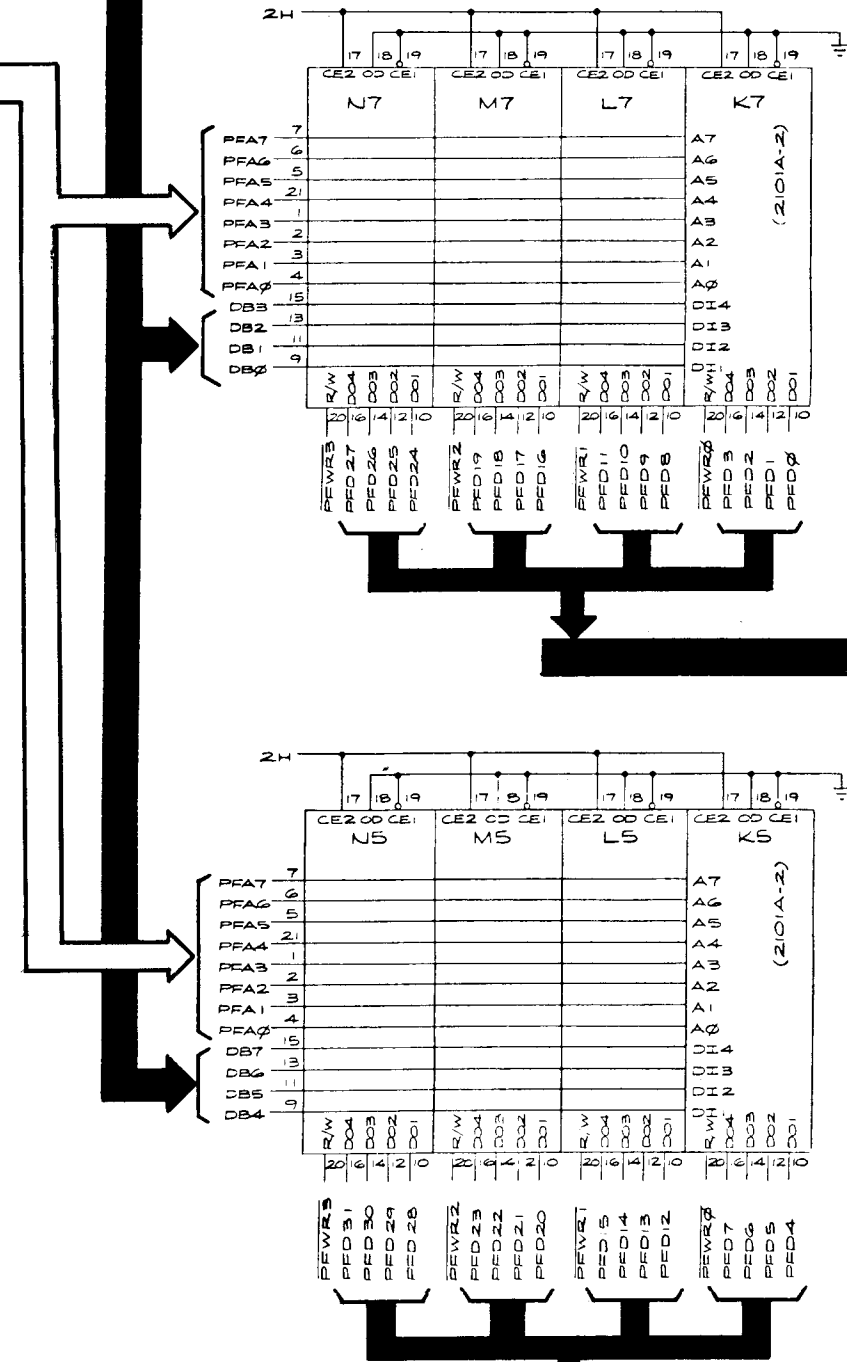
2H

17 18 19 17 18 19 17 18 19 17 18 19

CE2 OD CE1 CE2 OD CE1 CE2 OD CE1 CE2 OD CE1

N7 M7 L7 K7

(2101A-2)

PFA7 7
PFA6 6
PFA5 5
PFA4 21
PFA3 1
PFA2 2
PFA1 3
PFAØ 4
DB3 15
DB2 13
DB1 11
DBØ 9

A7
A6
A5
A4
A3
A2
A1
AØ
DI4
DI3
DI2
DI1

R/W DO4 DO3 DO2 DO1 R/W DO4 DO3 DO2 DO1 R/W DO4 DO3 DO2 DO1 R/W DO4 DO3 DO2 DO1

20 16 14 12 10 20 16 14 12 10 20 16 14 12 10 20 16 14 12 10

$\overline{PFWR3}$ PFD27 PFD26 PFD25 PFD24 $\overline{PFWR2}$ PFD19 PFD18 PFD17 PFD16 $\overline{PFWR1}$ PFD11 PFD10 PFD9 PFD8 $\overline{PFWRØ}$ PFD3 PFD2 PFD1 PFDØ

2H

17 18 19 17 18 19 17 18 19 17 18 19

CE2 OD CE1 CE2 OD CE1 CE2 OD CE1 CE2 OD CE1

N5 M5 L5 K5

(2101A-2)

PFA7 7
PFA6 6
PFA5 5
PFA4 21
PFA3 1
PFA2 2
PFA1 3
PFAØ 4
DB7 15
DB6 13
DB5 11
DB4 9

A7
A6
A5
A4
A3
A2
A1
AØ
DI4
DI3
DI2
DI1

R/W DO4 DO3 DO2 DO1 R/W DO4 DO3 DO2 DO1 R/W DO4 DO3 DO2 DO1 R/W DO4 DO3 DO2 DO1

20 16 14 12 10 20 16 14 12 10 20 16 14 12 10 20 16 14 12 10

$\overline{PFWR3}$ PFD31 PFD30 PFD29 PFD28 $\overline{PFWR2}$ PFD23 PFD22 PFD21 PFD20 $\overline{PFWR1}$ PFD15 PFD14 PFD13 PFD12 $\overline{PFWRØ}$ PFD7 PFD6 PFD5 PFD4